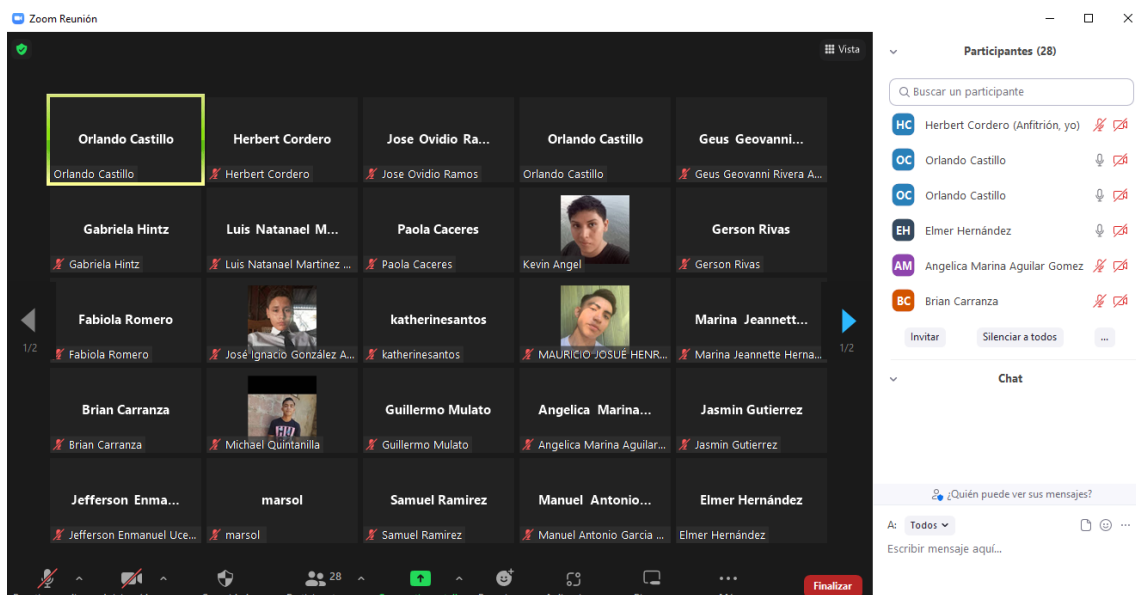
Zoom Reunión

Vista

Orlando Castillo
Orlando Castillo

Herbert Cordero
Herbert Cordero

Jose Ovidio Ra...
Jose Ovidio Ramos

Orlando Castillo
Orlando Castillo

Geus Geovanni...
Geus Geovanni Rivera A...

Gabriela Hintz
Gabriela Hintz

Luis Natanael M...
Luis Natanael Martinez ...

Paola Caceres
Paola Caceres

Kevin Angel

Gerson Rivas
Gerson Rivas

1/2

Fabiola Romero
Fabiola Romero

José Ignacio González A...

katherinesantos
katherinesantos

MAURICIO JOSUÉ HENR...

Marina Jeannett...
Marina Jeannette Herna...

1/2

Brian Carranza
Brian Carranza

Michael Quintanilla

Guillermo Mulato
Guillermo Mulato

Angelica Marina...
Angelica Marina Aguilar...

Jasmin Gutierrez
Jasmin Gutierrez

Jefferson Enma...
Jefferson Enmanuel Uce...

marsol
marsol

Samuel Ramirez
Samuel Ramirez

Manuel Antonio...
Manuel Antonio Garcia ...

Elmer Hernández
Elmer Hernández

28

Finalizar

Participantes (28)

Buscar un participante

HC Herbert Cordero (Anfitrión, yo)
OC Orlando Castillo
OC Orlando Castillo
EH Elmer Hernández
AM Angelica Marina Aguilar Gomez
BC Brian Carranza

Invitar
Silenciar a todos
...

Chat

¿Quién puede ver sus mensajes?

A: Todos

Escribir mensaje aquí...